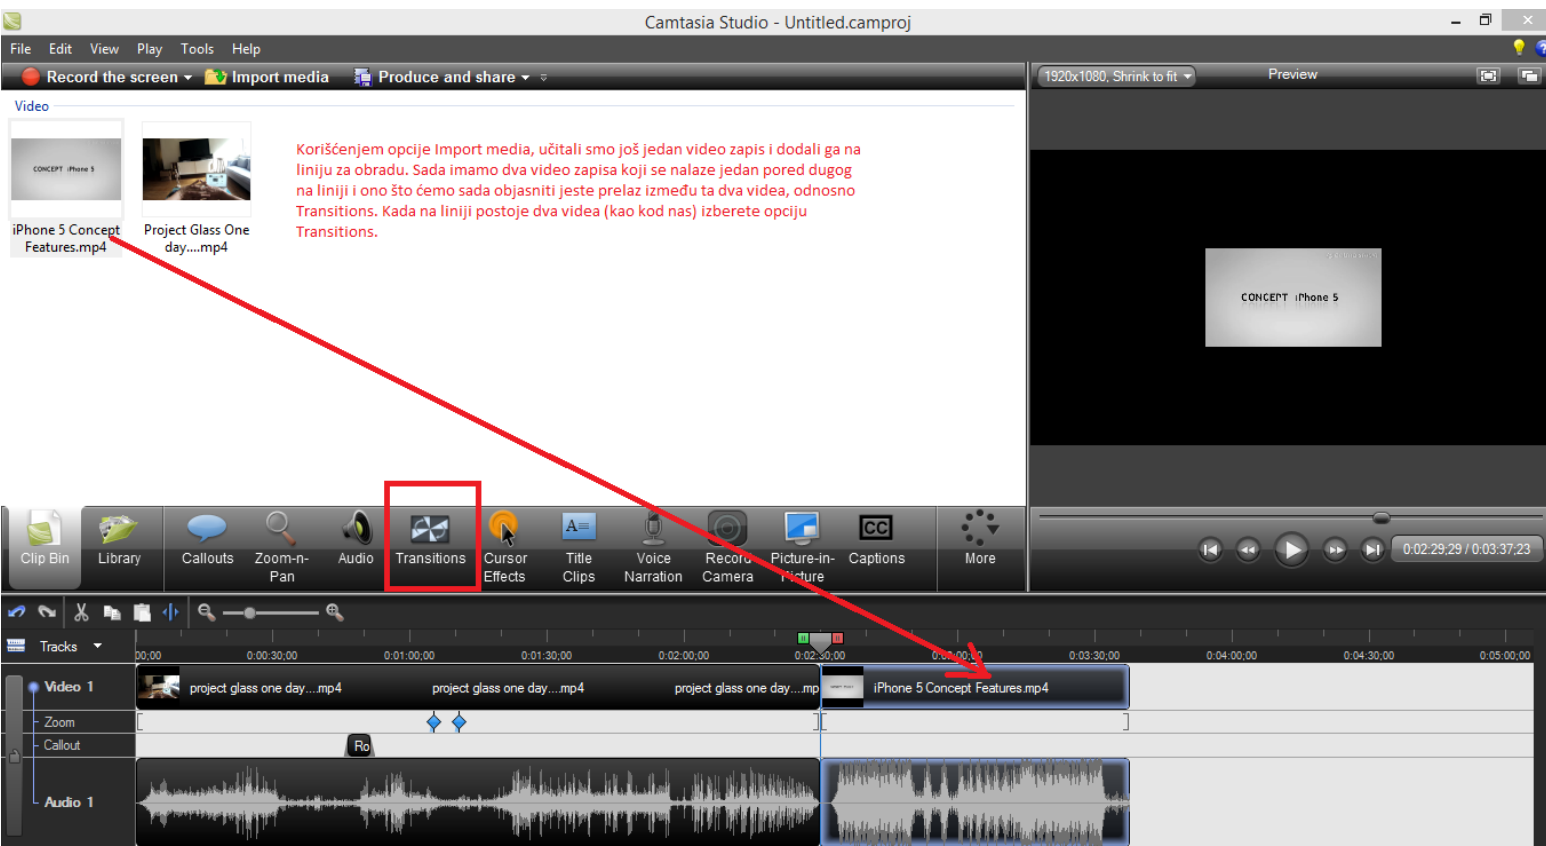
Camtasia Studio - Untitled.camproj

File Edit View Play Tools Help

Record the screen Import media Produce and share

1920x1080, Shrink to fit Preview

Video

CONCEPT iPhone 5

iPhone 5 Concept Features.mp4

Project Glass One day....mp4

Korišćenjem opcije Import media, učitali smo još jedan video zapis i dodali ga na liniju za obradu. Sada imamo dva video zapisa koji se nalaze jedan pored dugog na liniji i ono što ćemo sada objasniti jeste prelaz između ta dva videa, odnosno Transitions. Kada na liniji postoje dva videa (kao kod nas) izberete opciju Transitions.

CONCEPT iPhone 5

Clip Bin Library Callouts Zoom-n-Pan Audio Transitions Cursor Effects Title Clips Voice Narration Record Camera Picture-in-Picture Captions More

0:02:29;29 / 0:03:37;23

Tracks

00:00 0:00:30;00 0:01:00;00 0:01:30;00 0:02:00;00 0:02:30;00 0:03:00;00 0:03:30;00 0:04:00;00 0:04:30;00 0:05:00;00

Video 1 project glass one day....mp4 project glass one day....mp4 project glass one day....mp iPhone 5 Concept Features.mp4

Zoom

Callout Ro

Audio 1